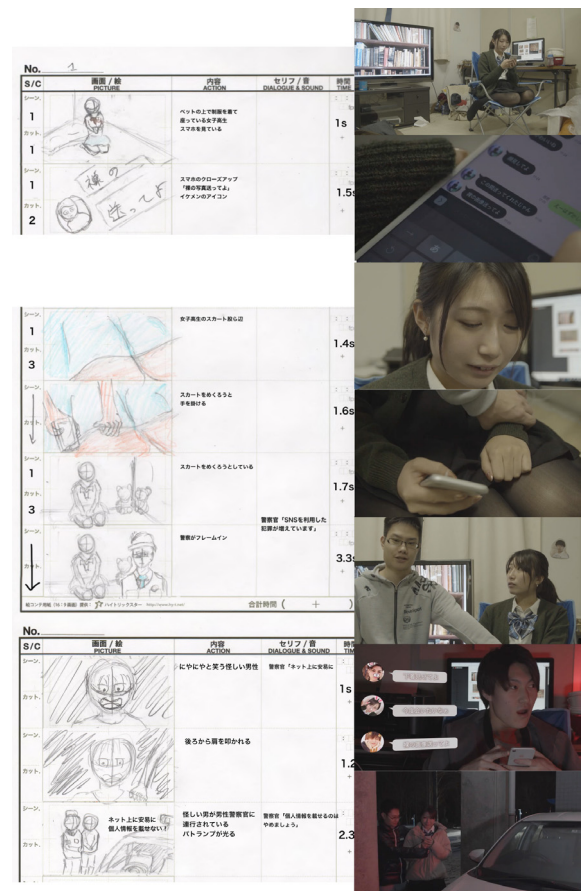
No. 1

| S/C | 画面 / 絵 PICTURE | 内容 ACTION | セリフ / 音 DIALOGUE & SOUND | 時間 TIME |
|---|---|---|---|---|
| シーン 1 カット 1 | | ベッドの上で制服を着て座っている女子高生 スマホを見ている | | 1s |
| シーン 1 カット 2 | 裸の 送って | スマホのクローズアップ 「裸の写真送ってよ」 イケメンのアイコン | | 1.5s |

| S/C | 画面 / 絵 PICTURE | 内容 ACTION | セリフ / 音 DIALOGUE & SOUND | 時間 TIME |
|---|---|---|---|---|
| シーン 1 カット 3 | | 女子高生のスカート膝らへ辺 | | 1.4s |
| カット | | スカートをめくろうと手を掛ける | | 1.6s |
| シーン 1 カット 3 | | スカートをめくろうとしている | | 1.7s |
| シーン | | 警察がフレームイン | 警察官「SNSを利用した犯罪が増えています」 | 3.3s |

絵コンテ用紙（16：9画面） 提供： ハイトリックスター 合計時間 ( + )

No.

| S/C | 画面 / 絵 PICTURE | 内容 ACTION | セリフ / 音 DIALOGUE & SOUND | 時間 TIME |
|---|---|---|---|---|
| シーン カット | | にやにやと笑う怪しい男性 | 警察官「ネット上に安易に | 1s |
| シーン カット | | 後ろから肩を叩かれる | | 1.2 |
| シーン カット | ネット上に安易に 個人情報を載せない！ | 怪しい男が男性警察官に連行されている パトランプが光る | 警察官「個人情報を載せるのはやめましょう」 | 2.3 |